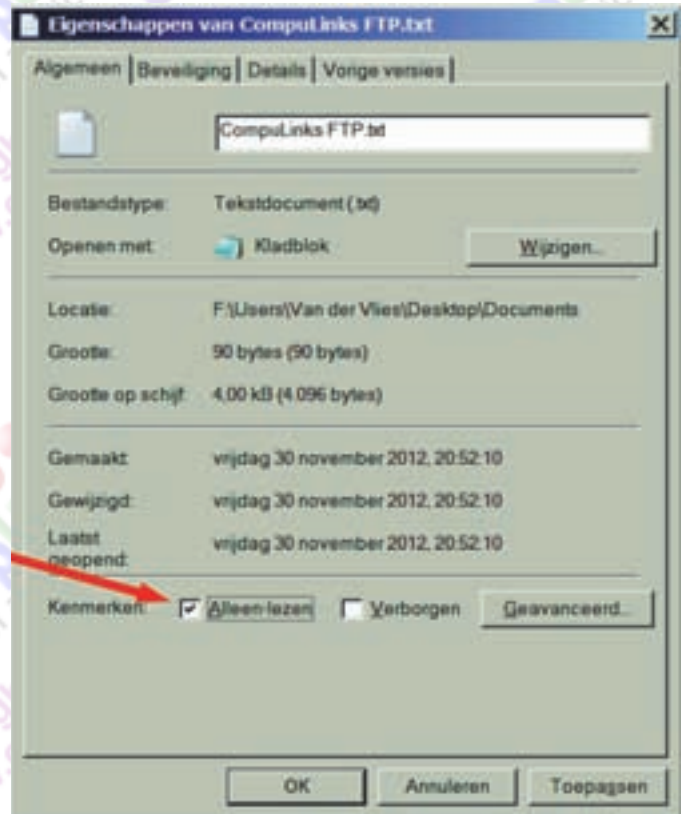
Eigenschappen van CompuLinks FTP.txt

Algemeen | Beveiliging | Details | Vorige versies

CompuLinks FTP.txt

Bestandstype: Tekstdocument (.txt)

Openen met: Kladblok

Wijzigen...

Locatie: F:\Users\Van der Vlies\Desktop\Documents

Grootte: 90 bytes (90 bytes)

Grootte op schijf: 4,00 kB (4.096 bytes)

Gemaakt: vrijdag 30 november 2012, 20:52:10

Gewijzigd: vrijdag 30 november 2012, 20:52:10

Laatst geopend: vrijdag 30 november 2012, 20:52:10

Kenmerken: Alleen-lezen Verborgen Geavanceerd...

OK Annuleren Toepassen